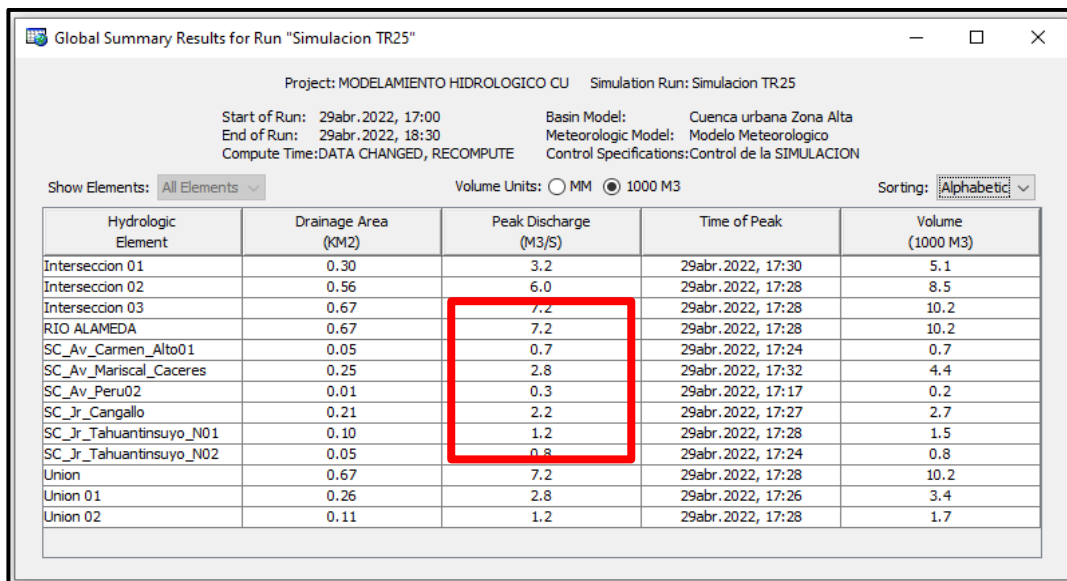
Global Summary Results for Run "Simulacion TR25"

Project: MODELAMIENTO HIDROLOGICO CU    Simulation Run: Simulacion TR25

Start of Run: 29abr.2022, 17:00
End of Run: 29abr.2022, 18:30
Compute Time: DATA CHANGED, RECOMPUTE

Basin Model: Cuenca urbana Zona Alta
Meteorologic Model: Modelo Meteorologico
Control Specifications: Control de la SIMULACION

Show Elements: All Elements    Volume Units: MM 1000 M3    Sorting: Alphabetic

| Hydrologic Element | Drainage Area (KM2) | Peak Discharge (M3/S) | Time of Peak | Volume (1000 M3) |
|---|---|---|---|---|
| Interseccion 01 | 0.30 | 3.2 | 29abr.2022, 17:30 | 5.1 |
| Interseccion 02 | 0.56 | 6.0 | 29abr.2022, 17:28 | 8.5 |
| Interseccion 03 | 0.67 | 7.2 | 29abr.2022, 17:28 | 10.2 |
| RIO ALAMEDA | 0.67 | 7.2 | 29abr.2022, 17:28 | 10.2 |
| SC_Av_Carmen_Alto01 | 0.05 | 0.7 | 29abr.2022, 17:24 | 0.7 |
| SC_Av_Mariscal_Caceres | 0.25 | 2.8 | 29abr.2022, 17:32 | 4.4 |
| SC_Av_Peru02 | 0.01 | 0.3 | 29abr.2022, 17:17 | 0.2 |
| SC_Jr_Cangallo | 0.21 | 2.2 | 29abr.2022, 17:27 | 2.7 |
| SC_Jr_Tahuantinsuyo_N01 | 0.10 | 1.2 | 29abr.2022, 17:28 | 1.5 |
| SC_Jr_Tahuantinsuyo_N02 | 0.05 | 0.8 | 29abr.2022, 17:24 | 0.8 |
| Union | 0.67 | 7.2 | 29abr.2022, 17:28 | 10.2 |
| Union 01 | 0.26 | 2.8 | 29abr.2022, 17:26 | 3.4 |
| Union 02 | 0.11 | 1.2 | 29abr.2022, 17:28 | 1.7 |